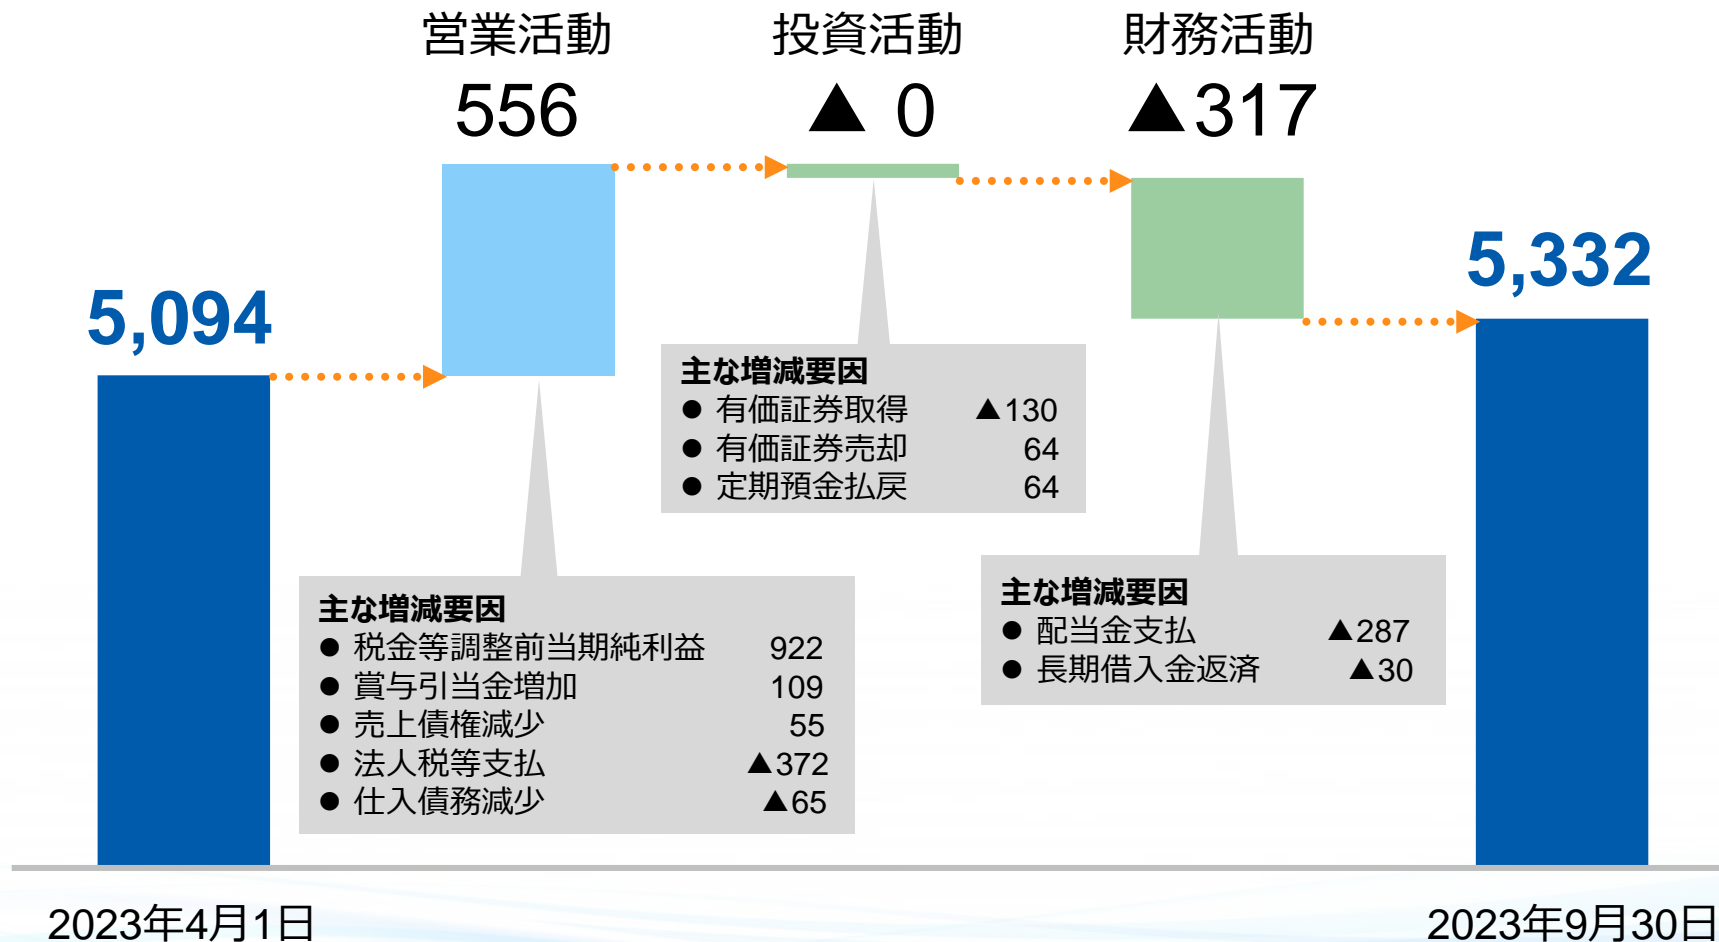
営業活動
556

投資活動
▲ 0

財務活動
▲317

5,094

5,332

主な増減要因
● 有価証券取得 ▲130
● 有価証券売却 64
● 定期預金払戻 64

主な増減要因
● 税金等調整前当期純利益 922
● 賞与引当金増加 109
● 売上債権減少 55
● 法人税等支払 ▲372
● 仕入債務減少 ▲65

主な増減要因
● 配当金支払 ▲287
● 長期借入金返済 ▲30

2023年4月1日

2023年9月30日